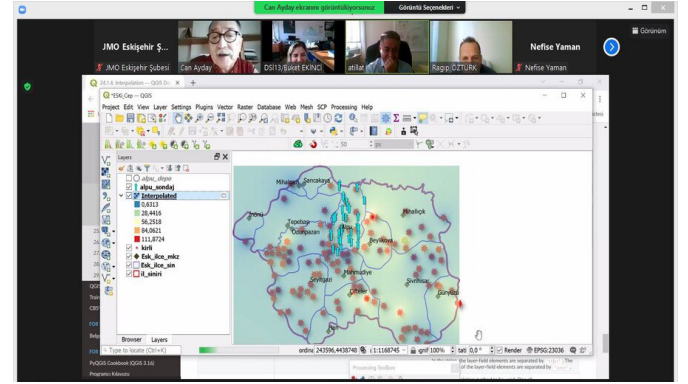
Can Ayday ekranını görüntülüyorsunuz
Görüntü Seçenekleri
Görünüm

JMO Eskişehir Ş...
JMO Eskişehir Şubesi
Can Ayday
DSI13/Buket EKINCI
atilla
Ragıp ÖZTÜRK
Nefise Yaman
Nefise Yaman

24.1.6. Interpolation — QGIS Do
*ESK_Cep — QGIS
Project Edit View Layer Settings Plugins Vector Raster Database Web Mesh SCP Processing Help

Layers
alpu_depo
alpu_sondaj
Interpolated
0,6313
28,4416
56,2518
84,0621
111,8724
kirli
Esk_ilce_mkz
Esk_ilce_sin
il_siniri

Mihalıççık
Sarıcakaya
İnönü
Tepebaşı
Odunpazarı
Alpu
Beylikova
Mihalgazi
Mahmudiye
Seyitgazi
Çifteler
Sivrihisar
Günyüzü

Browser
Layers
Type to locate (Ctrl+K)
ordinat 243596,4438748
ölç 1:1168745
gnif 100%
tatı 0,0 °
Render
EPSG:23036

PyQGIS Cookbook (QGIS 3.16)
Programcı Kılavuzu
Processing Toolbox